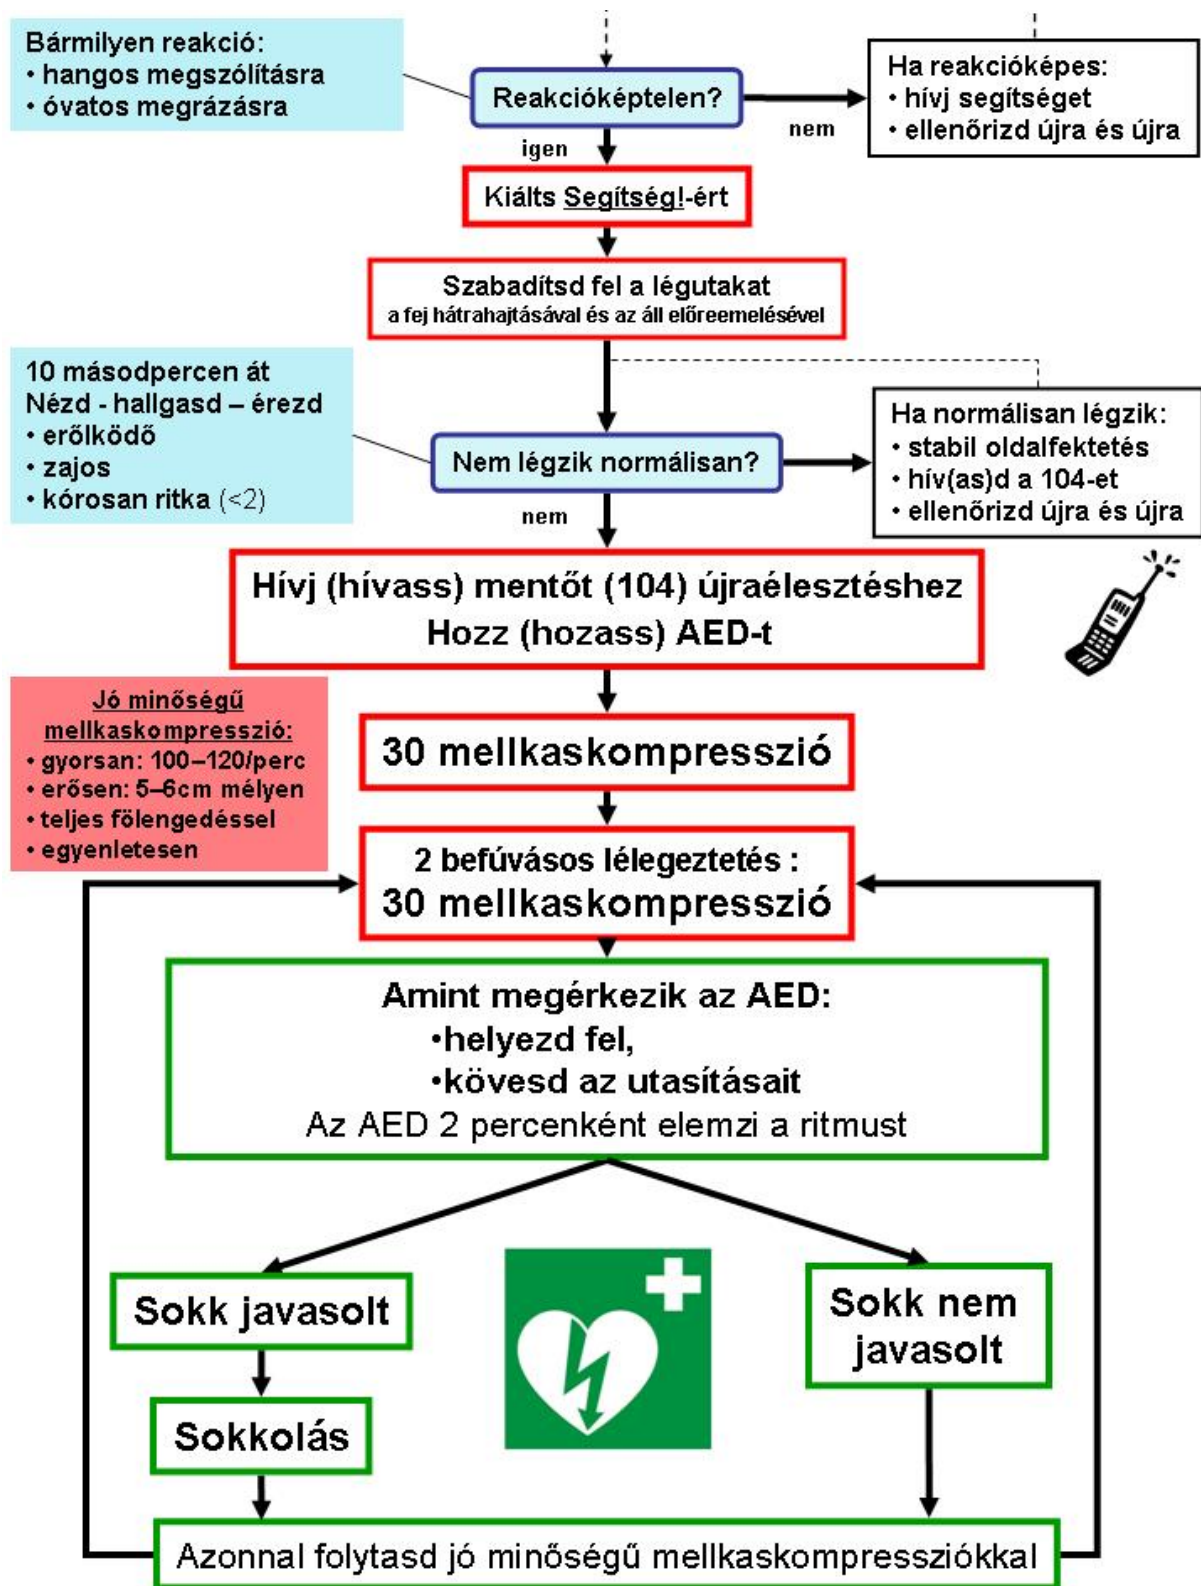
Bármilyen reakció:
• hangos megszólításra
• óvatos megrázásra

Reakcióképtelen?

nem

Ha reakcióképes:
• hívj segítséget
• ellenőrizd újra és újra

igen

Kiálts Segítség!-ért

Szabadítsd fel a légutakat
a fej hátrahajtásával és az áll előreemelésével

10 másodpercen át
Nézd - hallgasd – érezd
• erőlködő
• zajos
• kórosan ritka (<2)

Nem légzik normálisan?

Ha normálisan légzik:
• stabil oldalfektetés
• hív(as)d a 104-et
• ellenőrizd újra és újra

nem

Hívj (hívass) mentőt (104) újraélesztéshez
Hozz (hozass) AED-t

Jó minőségű mellkaskompresszió:
• gyorsan: 100–120/perc
• erősen: 5–6cm mélyen
• teljes fölengedéssel
• egyenletesen

30 mellkaskompresszió

2 befúvásos lélegeztetés :
30 mellkaskompresszió

Amint megérkezik az AED:
•helyezd fel,
•kövesd az utasításait
Az AED 2 percenként elemzi a ritmust

Sokk javasolt

Sokk nem javasolt

Sokkolás

Azonnal folytasd jó minőségű mellkaskompressziókkal